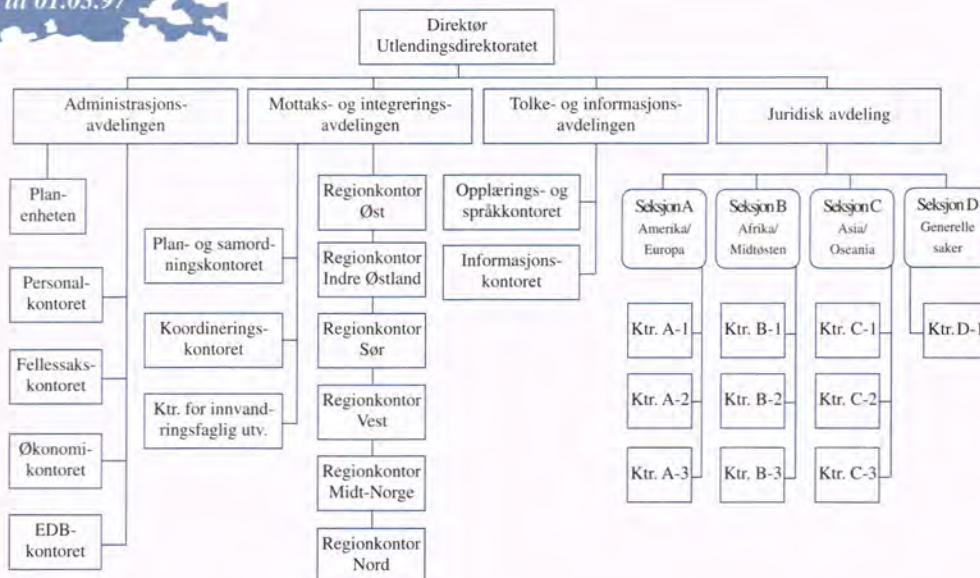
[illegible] 01.03.97

Direktør Utlendingsdirektoratet

Administrasjonsavdelingen

Planenheten

Personalkontoret

Fellessakskontoret

Økonomikontoret

EDB-kontoret

Mottaks- og integreringsavdelingen

Plan- og samordningskontoret

Koordineringskontoret

Ktr. for innvandringsfaglig utv.

Regionkontor Øst

Regionkontor Indre Østland

Regionkontor Sør

Regionkontor Vest

Regionkontor Midt-Norge

Regionkontor Nord

Tolke- og informasjonsavdelingen

Opplærings- og språkkontoret

Informasjonskontoret

Juridisk avdeling

Seksjon A Amerika/ Europa

Ktr. A-1

Ktr. A-2

Ktr. A-3

Seksjon B Afrika/ Midtøsten

Ktr. B-1

Ktr. B-2

Ktr. B-3

Seksjon C Asia/ Oseania

Ktr. C-1

Ktr. C-2

Ktr. C-3

Seksjon D Generelle saker

Ktr. D-1